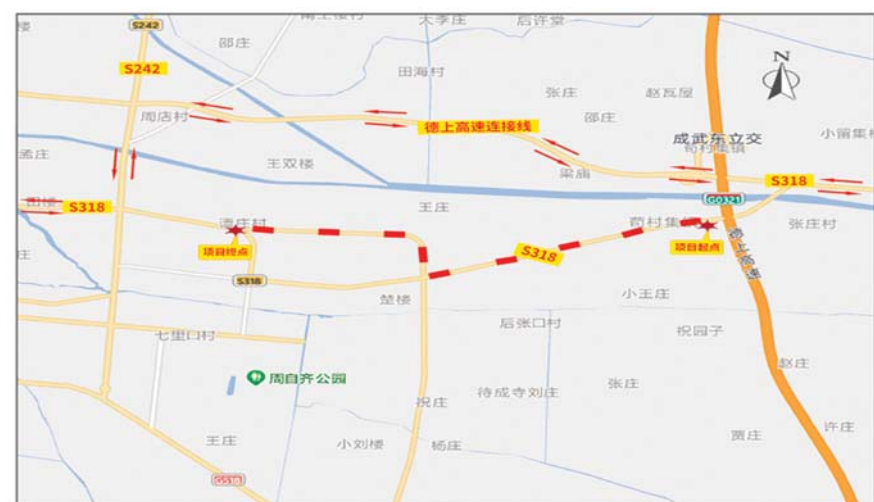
楼
S242
周王楼村
大李庄
后许堂
邵庄
S242
田海村
N
张庄
赵瓦屋
周店村
邵庄
德上高速连接线
成武东立交
小留集村
孟庄
王双楼
苟村集镇
梁庙
S318
G0321
S318
王庄
张庄村
谭庄村
苟村集
项目终点
S318
项目起点
庄
德上高速
S318
楚楼
小王庄
后张口村
祝园子
七里口村
周自齐公园
待成寺刘庄
张庄
赵庄
祝庄
王庄
小刘楼
杨庄
曹庄
许庄
G518